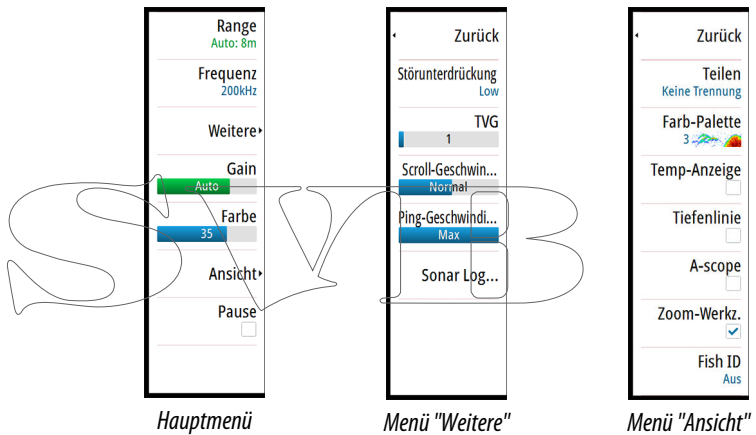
Range
Auto: 8m

Frequenz
200kHz

Weitere

Gain
Auto

Farbe
35

Ansicht

Pause

Hauptmenü

Zurück

Störunterdrückung
Low

TVG
1

Scroll-Geschwin...
Normal

Ping-Geschwindi...
Max

Sonar Log...

Menü "Weitere"

Zurück

Teilen
Keine Trennung

Farb-Palette
3

Temp-Anzeige

Tiefenlinie

A-scope

Zoom-Werkz.

Fish ID
Aus

Menü "Ansicht"